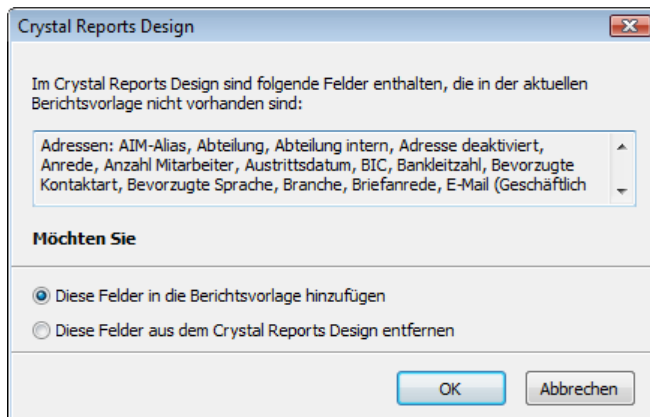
Crystal Reports Design

Im Crystal Reports Design sind folgende Felder enthalten, die in der aktuellen Berichtsvorlage nicht vorhanden sind:

Adressen: AIM-Alias, Abteilung, Abteilung intern, Adresse deaktiviert, Anrede, Anzahl Mitarbeiter, Austrittsdatum, BIC, Bankleitzahl, Bevorzugte Kontaktart, Bevorzugte Sprache, Branche, Briefanrede, E-Mail (Geschäftlich

Möchten Sie

Diese Felder in die Berichtsvorlage hinzufügen

Diese Felder aus dem Crystal Reports Design entfernen

OK

Abbrechen